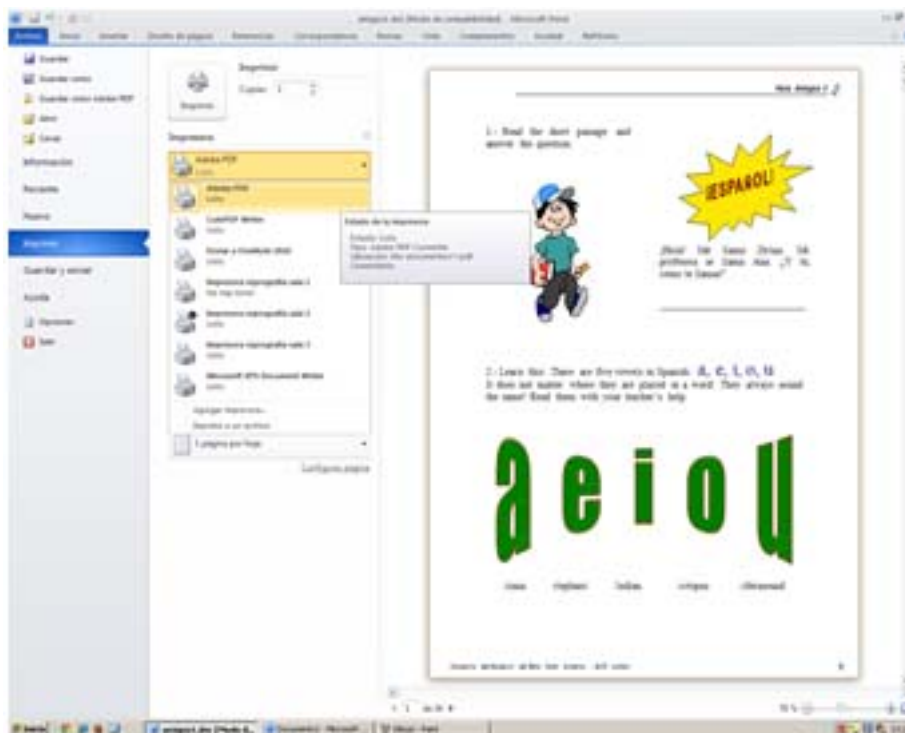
Archivo

Guardar

Guardar como

Guardar como Adobe PDF

Abrir

Cerrar

Información

Reciente

Nuevo

Imprimir

Guardar y enviar

Ayuda

Opciones

Salir

Imprimir

Copias: 1

Imprimir

Impresora

Adobe PDF

Adobe PDF

CutePDF Writer

Enviar a OneNote 2010

Impresora reprografía sala 1

Impresora reprografía sala 2

Impresora reprografía sala 3

Microsoft XPS Document Writer

Agregar impresora...

Imprimir a un archivo

1 página por hoja

Configurar página

Estado de la impresora

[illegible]

¡ESPAÑOL!

1.- Read the short passage and answer the question.

¡Hola! Me llamo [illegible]. Mi profesora se llama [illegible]. ¿Y tú, cómo te llamas?

2.- Learn this: There are five vowels in Spanish: a, e, i, o, u. It does not matter where they are placed in a word. They always sound the same! Read them with your teacher's help.

a e i o u

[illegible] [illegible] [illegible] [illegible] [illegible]

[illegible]